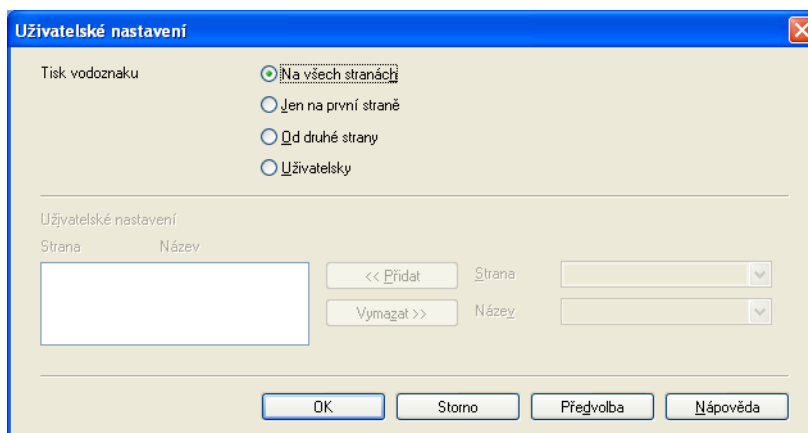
Uživatelské nastavení

Tisk vodoznaku

Na všech stranách

Jen na první straně

Od druhé strany

Uživatelsky

Uživatelské nastavení

Strana

Název

<< Přidat

Vymazat >>

Strana

Název

OK

Storno

Předvolba

Nápověda